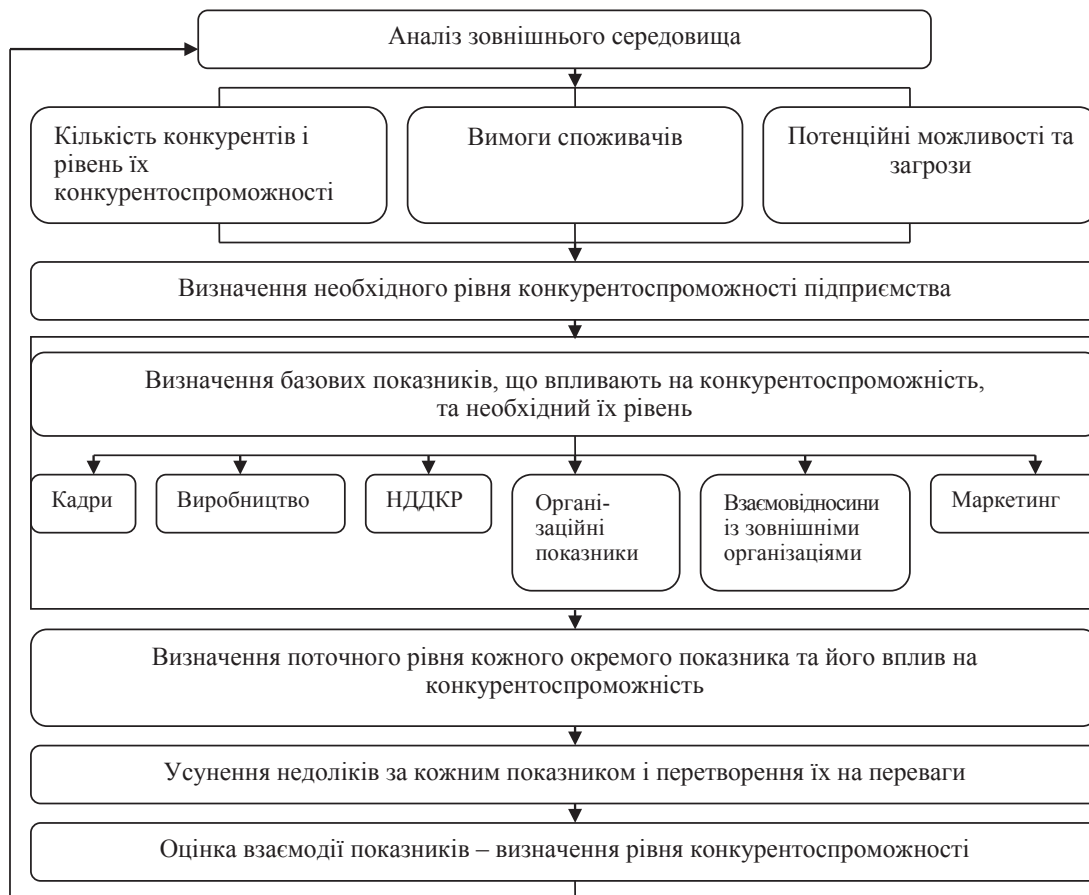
Аналіз зовнішнього середовища

Кількість конкурентів і рівень їх конкурентоспроможності

Вимоги споживачів

Потенційні можливості та загрози

Визначення необхідного рівня конкурентоспроможності підприємства

Визначення базових показників, що впливають на конкурентоспроможність, та необхідний їх рівень

Кадри

Виробництво

НДДКР

Організаційні показники

Взаємовідносини із зовнішніми організаціями

Маркетинг

Визначення поточного рівня кожного окремого показника та його вплив на конкурентоспроможність

Усунення недоліків за кожним показником і перетворення їх на переваги

Оцінка взаємодії показників – визначення рівня конкурентоспроможності